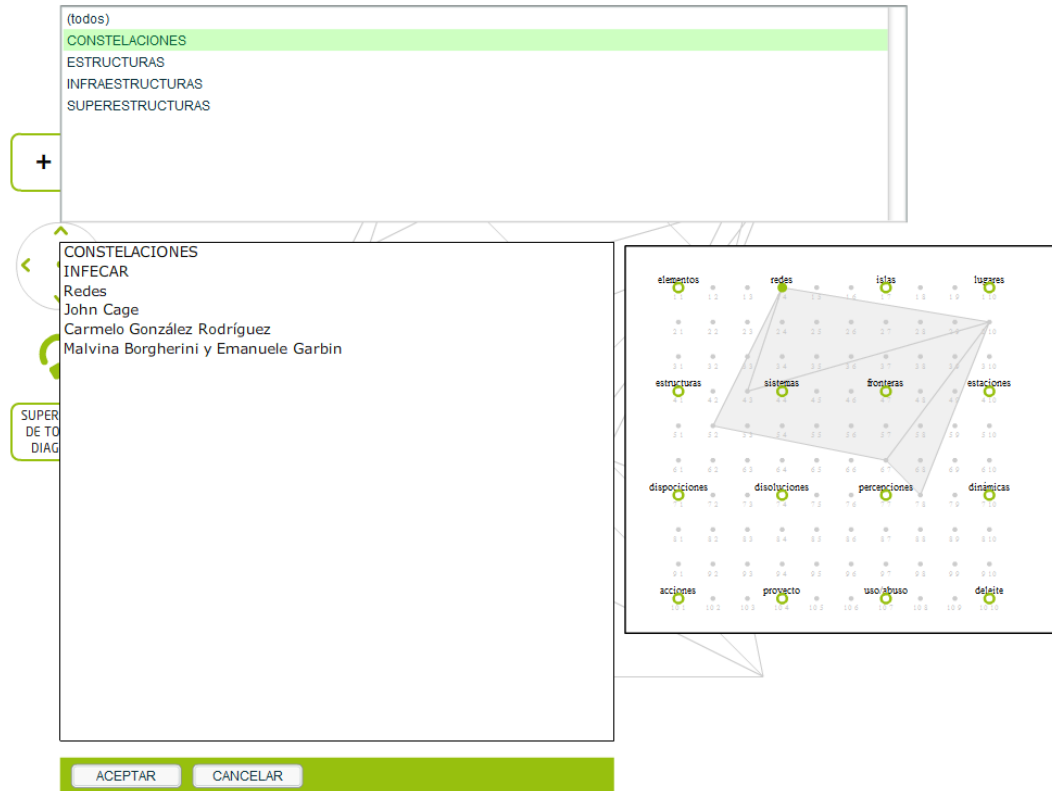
(todos)
CONSTELACIONES
ESTRUCTURAS
INFRAESTRUCTURAS
SUPERESTRUCTURAS

+

SUPER
DE TO
DIAG

CONSTELACIONES
INFECAR
Redes
John Cage
Carmelo González Rodríguez
Malvina Borgherini y Emanuele Garbin

elementos
redes
islas
lugares
estructuras
sistemas
fronteras
estaciones
disposiciones
disoluciones
percepciones
dinámicas
acciones
proyecto
uso/abuso
deleite

ACEPTAR
CANCELAR